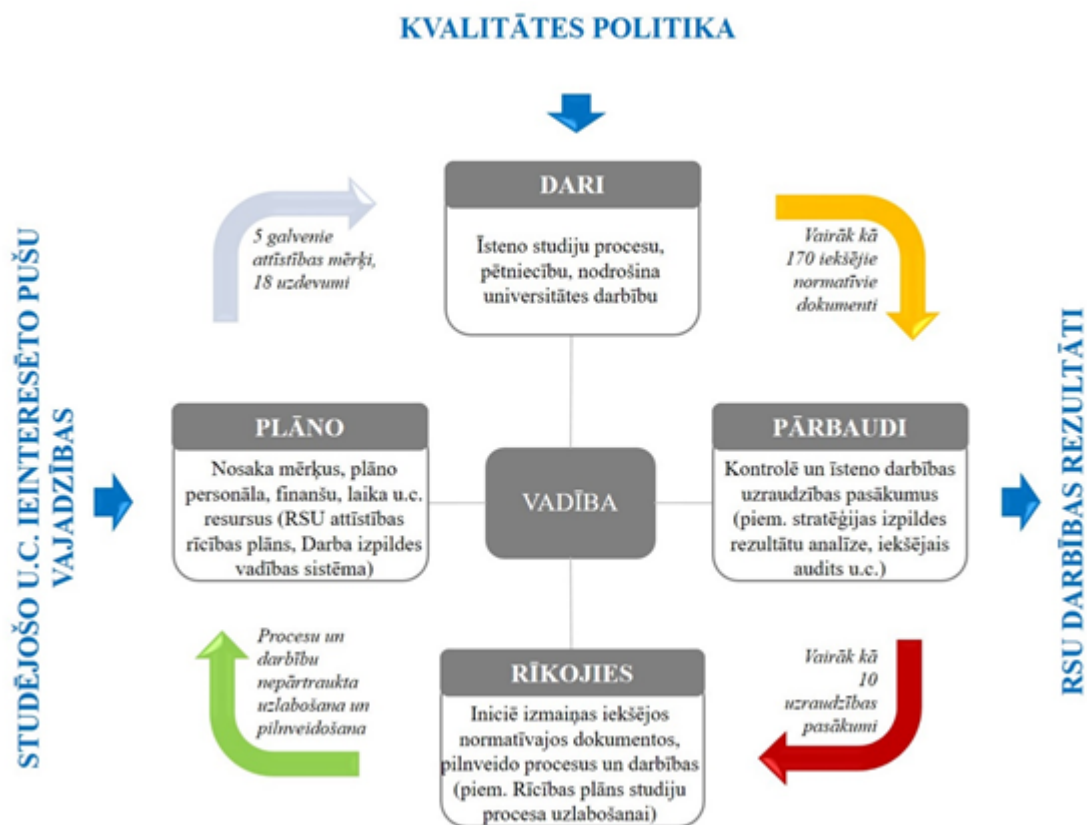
KVALITĀTES POLITIKA

STUDĒJOŠO U.C. IEINTERESĒTO PUŠU VAJADZĪBAS

5 galvenie attīstības mērķi, 18 uzdevumi

DARI

Īsteno studiju procesu, pētniecību, nodrošina universitātes darbību

Vairāk kā 170 iekšējie normatīvie dokumenti

PLĀNO

Nosaka mērķus, plāno personāla, finanšu, laika u.c. resursus (RSU attīstības rīcības plāns, Darba izpildes vadības sistēma)

VADĪBA

PĀRBAUDI

Kontrolē un īsteno darbības uzraudzības pasākumus (piem. stratēģijas izpildes rezultātu analīze, iekšējais audits u.c.)

Procesu un darbību nepārtraukta uzlabošana un pilnveidošana

RĪKOJIES

Iniciē izmaiņas iekšējos normatīvajos dokumentos, pilnveido procesus un darbības (piem. Rīcības plāns studiju procesa uzlabošanai)

Vairāk kā 10 uzraudzības pasākumi

RSU DARBĪBAS REZULTĀTI